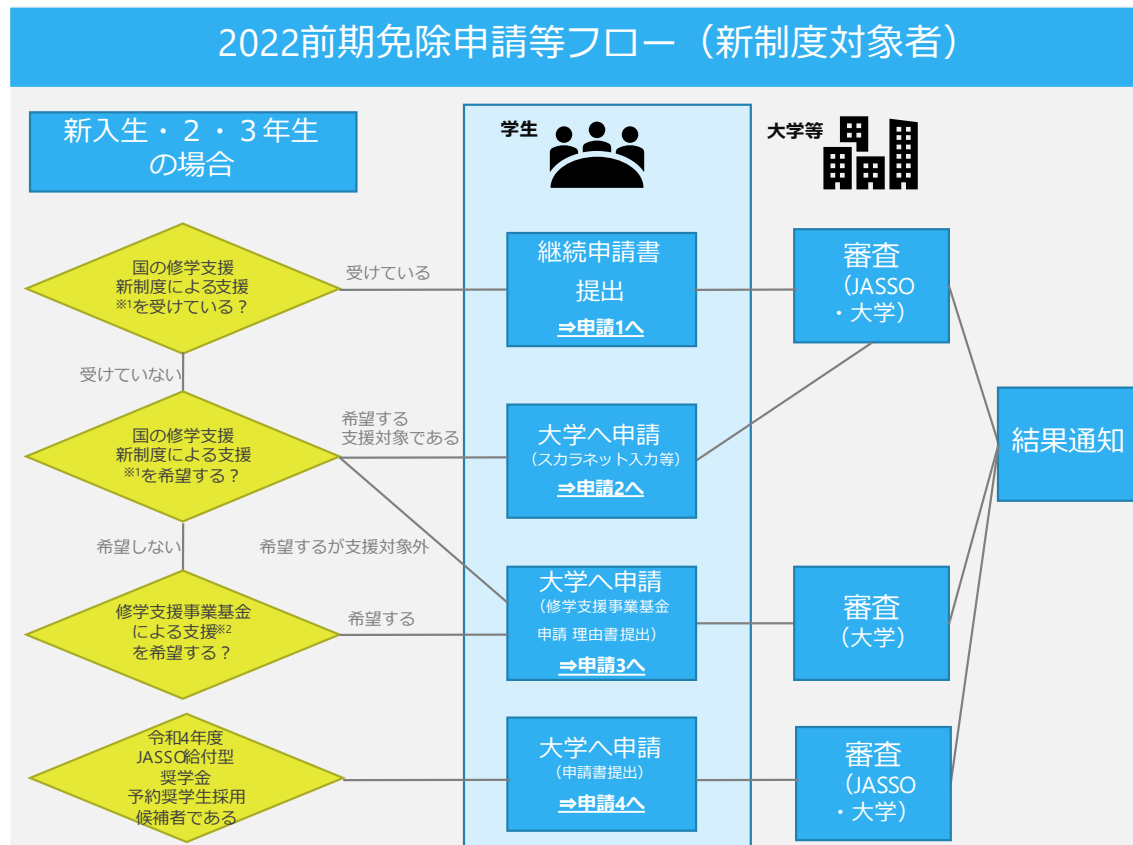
2022前期免除申請等フロー（新制度対象者）

新入生・２・３年生の場合

学生

大学等

国の修学支援新制度による支援※1を受けている？

受けている

継続申請書提出

⇒申請1へ

審査（JASSO・大学）

受けていない

国の修学支援新制度による支援※1を希望する？

希望する支援対象である

大学へ申請（スカラネット入力等）

⇒申請2へ

結果通知

希望しない

希望するが支援対象外

修学支援事業基金による支援※2を希望する？

希望する

大学へ申請（修学支援事業基金申請 理由書提出）

⇒申請3へ

審査（大学）

令和4年度JASSO給付型奨学金予約奨学生採用候補者である

大学へ申請（申請書提出）

⇒申請4へ

審査（JASSO・大学）